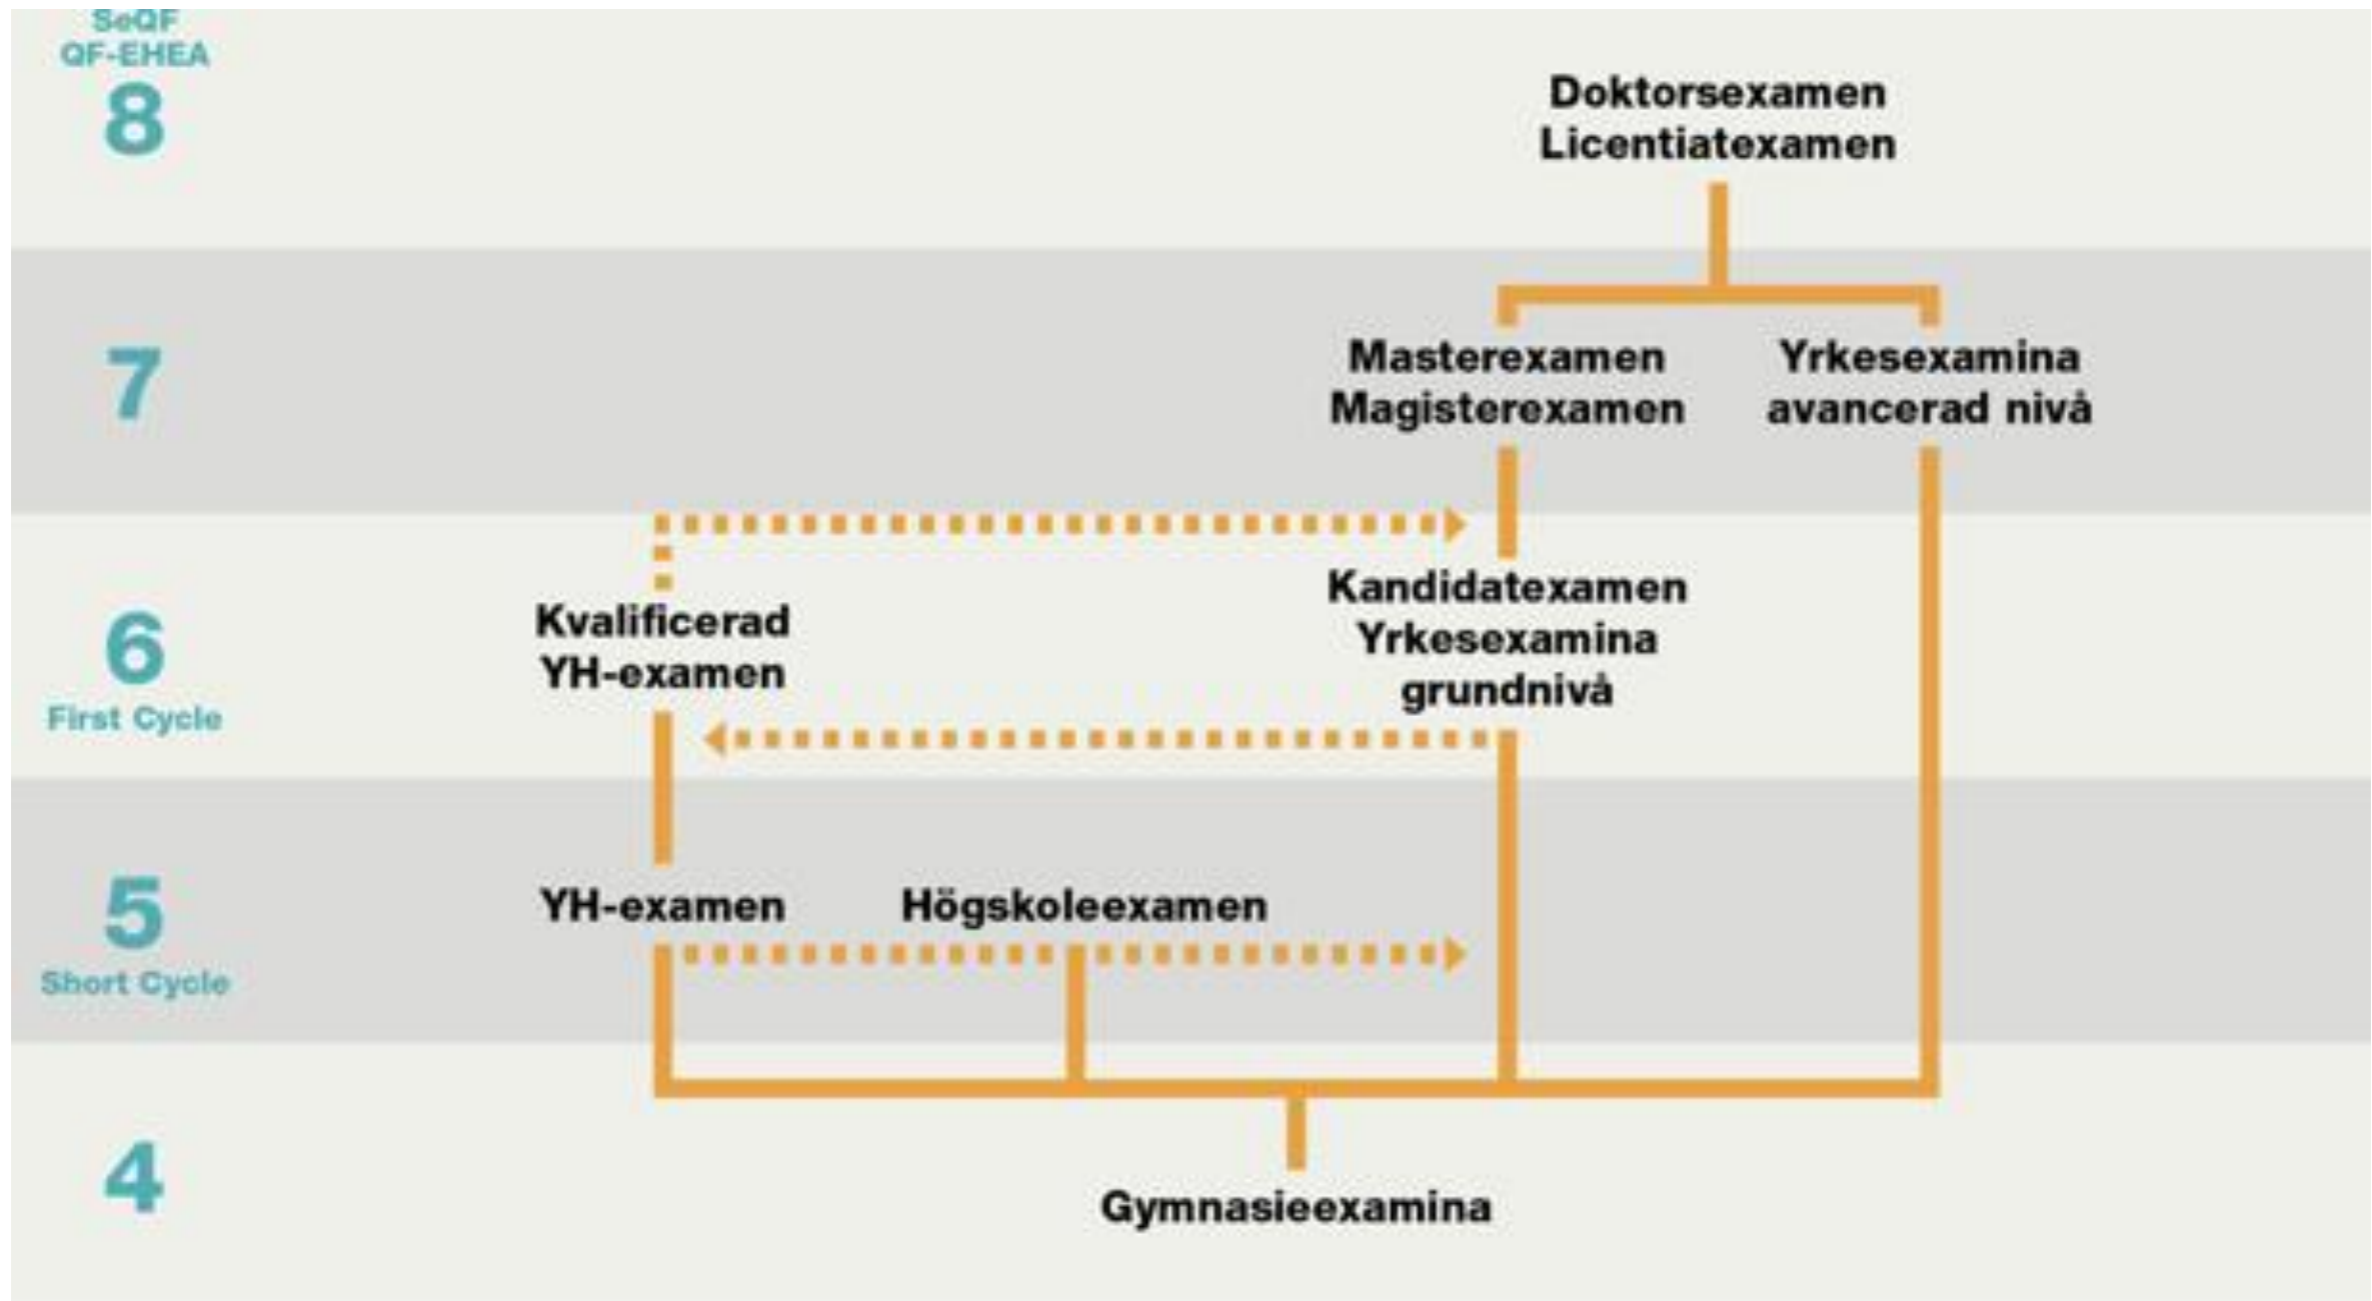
SeQF
QF-EHEA
8

Doktorsexamen
Licentiatexamen

7

Masterexamen
Magisterexamen

Yrkesexamina
avancerad nivå

6
First Cycle

Kvalificerad
YH-examen

Kandidatexamen
Yrkesexamina
grundnivå

5
Short Cycle

YH-examen

Högskoleexamen

4

Gymnasieexamina